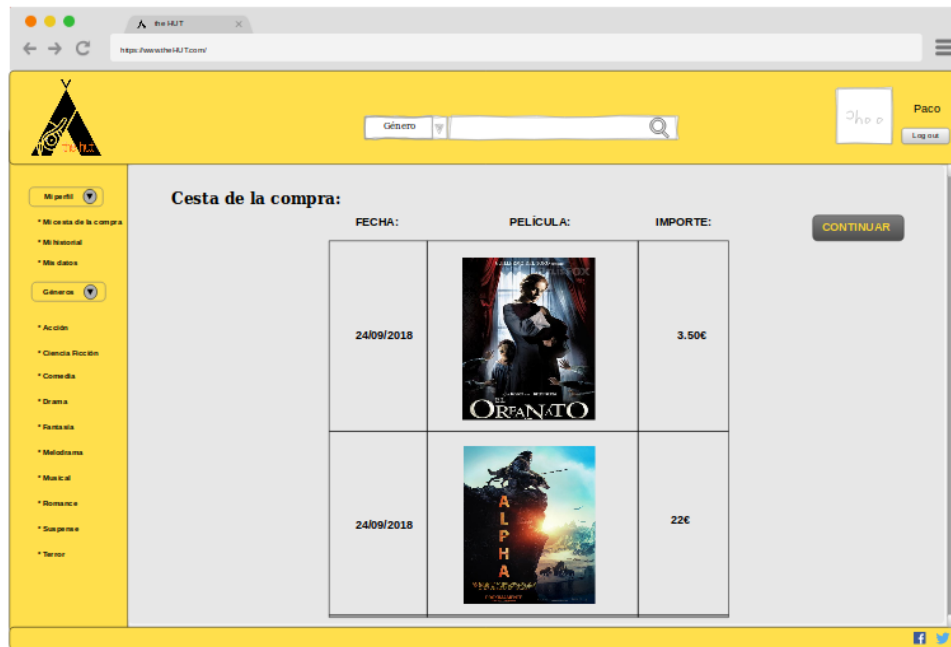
the HUT

https://www.theHUT.com/

THE HUT

Género

Paco

Log out

Mi perfil

* Mi cesta de la compra

* Mi historial

* Mis datos

Géneros

* Acción

* Ciencia Ficción

* Comedia

* Drama

* Fantasía

* Melodrama

* Musical

* Romance

* Suspense

* Terror

Cesta de la compra:

CONTINUAR

| FECHA: | PELÍCULA: | IMPORTE: |
|---|---|---|
| 24/09/2018 | EL ORFANATO | 3.50€ |
| 24/09/2018 | ALPHA | 22€ |